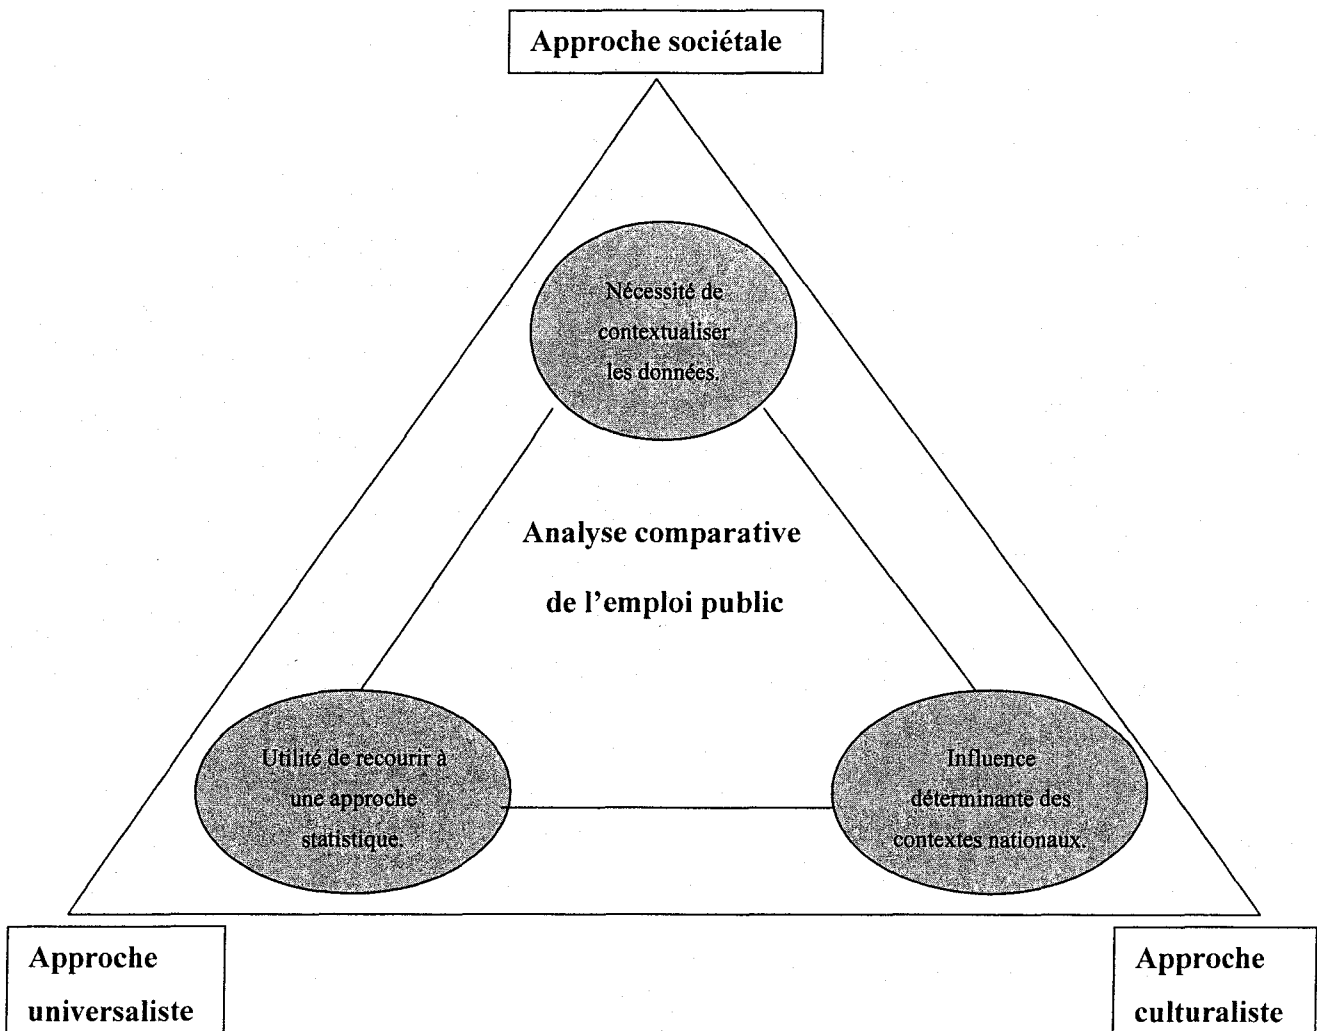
Approche sociétale

Nécessité de contextualiser les données.

Analyse comparative de l'emploi public

Utilité de recourir à une approche statistique.

Influence déterminante des contextes nationaux.

Approche universaliste

Approche culturaliste